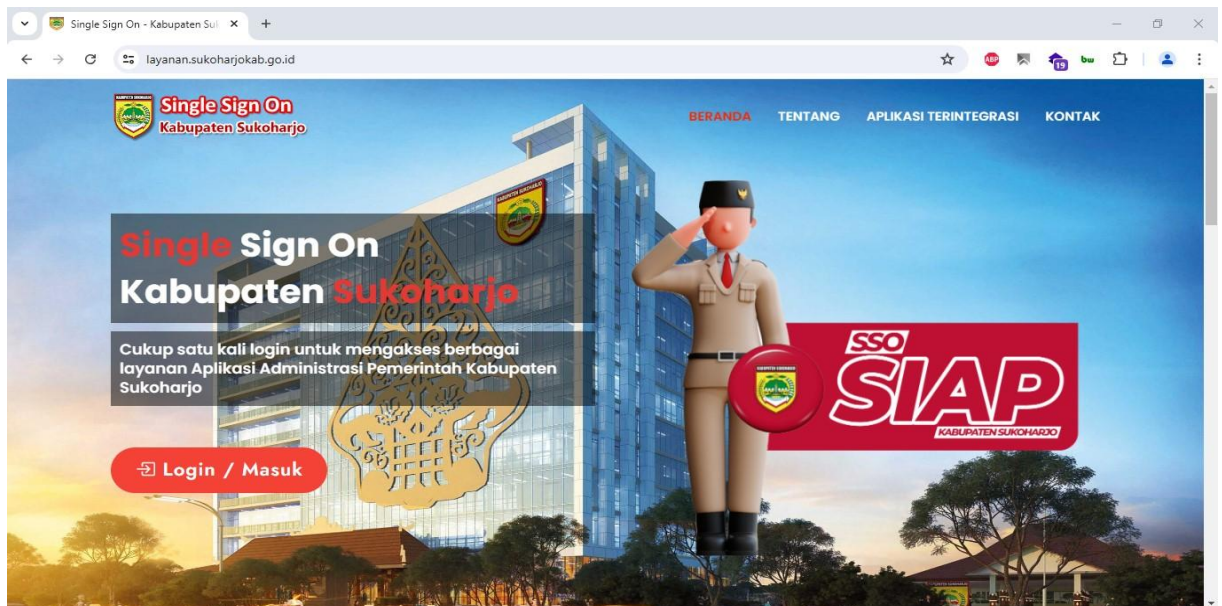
Single Sign On - Kabupaten Su

layanan.sukoharjokab.go.id

Single Sign On
Kabupaten Sukoharjo

BERANDA TENTANG APLIKASI TERINTEGRASI KONTAK

Single Sign On
Kabupaten Sukoharjo

Cukup satu kali login untuk mengakses berbagai layanan Aplikasi Administrasi Pemerintah Kabupaten Sukoharjo

Login / Masuk

SSO
SIAP
KABUPATEN SUKOHARJO